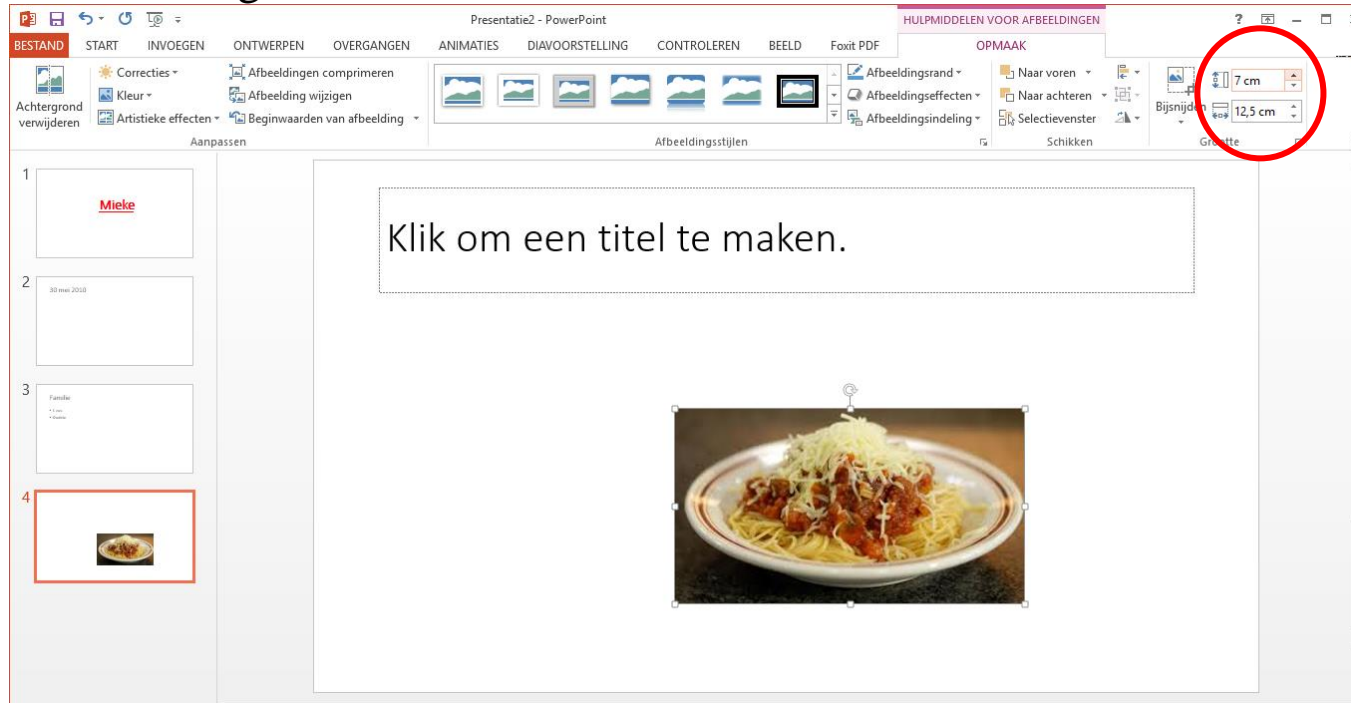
Presentatie2 - PowerPoint
HULPMIDDELEN VOOR AFBEELDINGEN
? – □
BESTAND START INVOEGEN ONTWERPEN OVERGANGEN ANIMATIES DIAVOORSTELLING CONTROLEREN BEELD Foxit PDF OPMAAK

Achtergrond verwijderen
Correcties
Kleur
Artistieke effecten
Afbeeldingen comprimeren
Afbeelding wijzigen
Beginwaarden van afbeelding
Aanpassen
Afbeeldingsstijlen
Afbeeldingsrand
Afbeeldingseffecten
Afbeeldingsindeling
Naar voren
Naar achteren
Selectievenster
Schikken
Bijsnijden
7 cm
12,5 cm
Grootte

1
Mieke
2
30 mei 2018
3
Familie
4

Klik om een titel te maken.